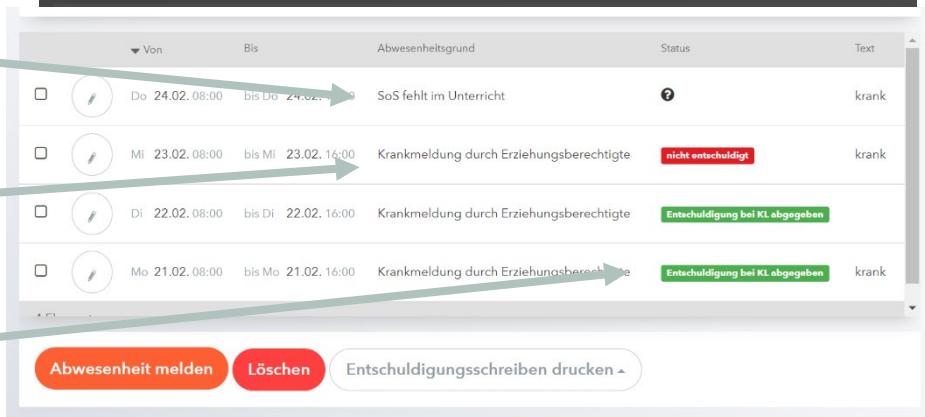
| | | Von | Bis | Abwesenheitsgrund | Status | Text |
|---|---|---|---|---|---|---|
| ☐ | | Do 24.02. 08:00 | bis Do 24.02. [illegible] | SoS fehlt im Unterricht | ? | krank |
| ☐ | | Mi 23.02. 08:00 | bis Mi 23.02. 16:00 | Krankmeldung durch Erziehungsberechtigte | nicht entschuldigt | krank |
| ☐ | | Di 22.02. 08:00 | bis Di 22.02. 16:00 | Krankmeldung durch Erziehungsberechtigte | Entschuldigung bei KL abgegeben | |
| ☐ | | Mo 21.02. 08:00 | bis Mo 21.02. 16:00 | Krankmeldung durch Erziehungsbere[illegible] | Entschuldigung bei KL abgegeben | krank |

Abwesenheit melden
Löschen
Entschuldigungsschreiben drucken